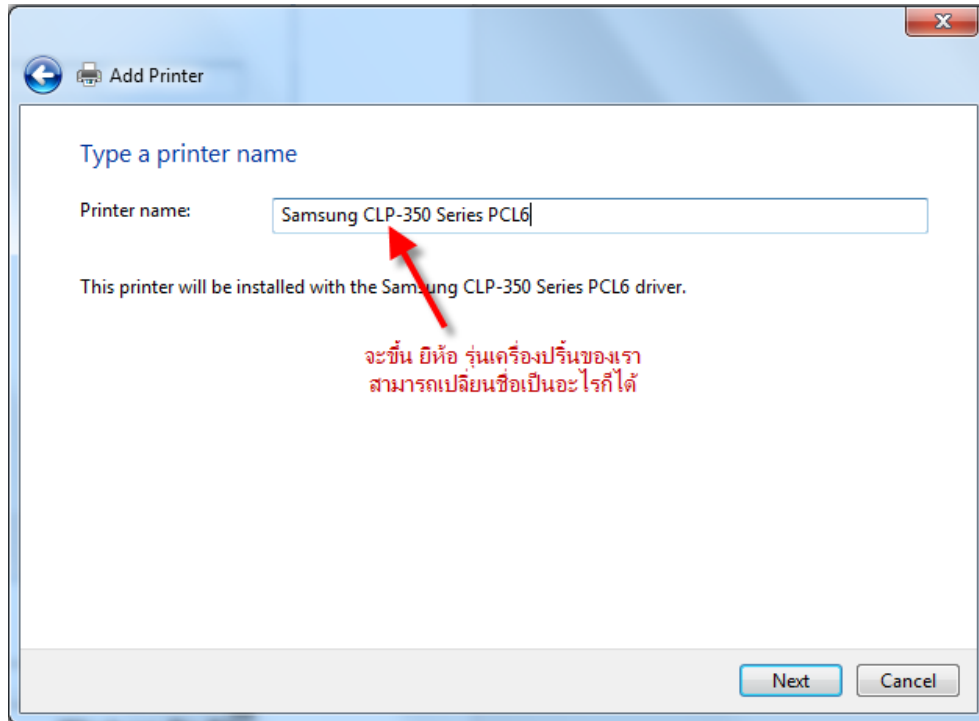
Add Printer

Type a printer name

Printer name: Samsung CLP-350 Series PCL6

This printer will be installed with the Samsung CLP-350 Series PCL6 driver.

จะขึ้น ยิห้อ รุ่นเครื่องปริ้นของเรา
สามารถเปลี่ยนชื่อเป็นอะไรก็ได้

Next Cancel